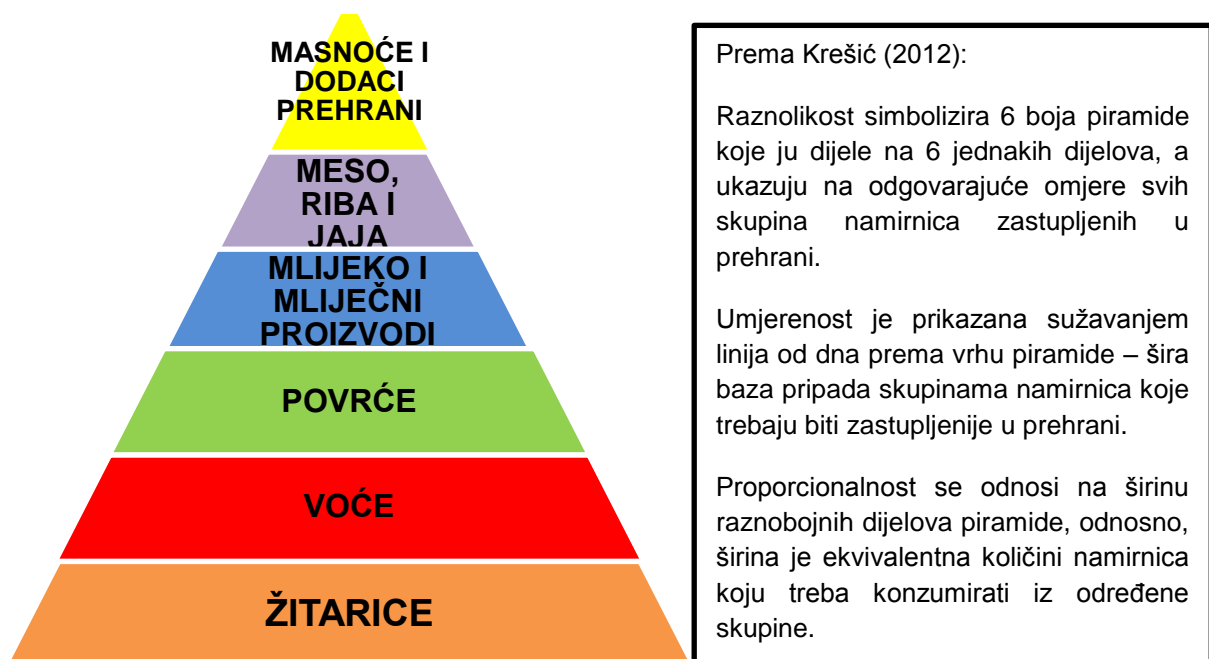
MASNOĆE I DODACI PREHRANI

MESO, RIBA I JAJA

MLIJEKO I MLIJEČNI PROIZVODI

POVRĆE

VOĆE

ŽITARICE

Prema Krešić (2012):

Raznolikost simbolizira 6 boja piramide koje ju dijele na 6 jednakih dijelova, a ukazuju na odgovarajuće omjere svih skupina namirnica zastupljenih u prehrani.

Umjerenost je prikazana sužavanjem linija od dna prema vrhu piramide – šira baza pripada skupinama namirnica koje trebaju biti zastupljenije u prehrani.

Proporcionalnost se odnosi na širinu raznobojnih dijelova piramide, odnosno, širina je ekvivalentna količini namirnica koju treba konzumirati iz određene skupine.